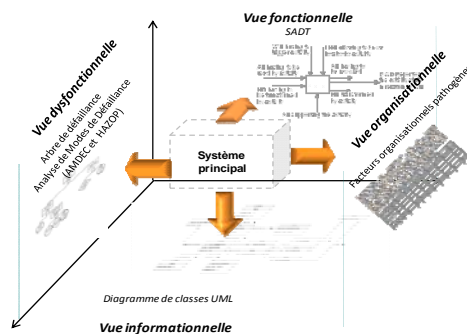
Vue fonctionnelle
SADT

Vue dysfonctionnelle
Arbre de défaillance
Analyse de Modes de défaillance (AMDEC et HAZOP)

Système principal

Vue organisationnelle
Facteurs organisationnels pathogènes

Diagramme de classes UML

Vue informationnelle